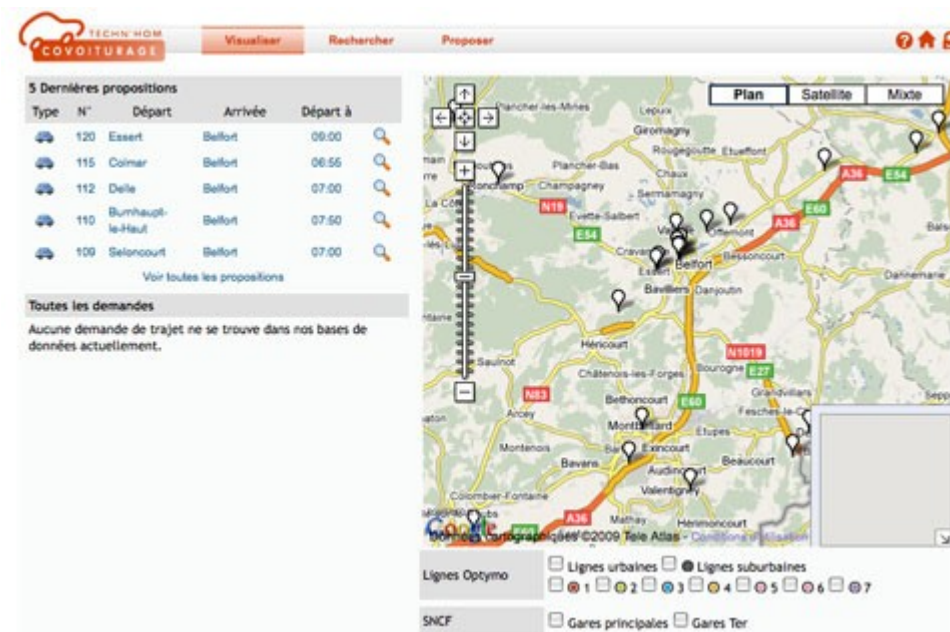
TECHN'HOM COVOITURAGE

Visualiser Rechercher Proposer

5 Dernières propositions

| Type | N° | Départ | Arrivée | Départ à |
|---|---|---|---|---|
| | 120 | Essert | Belfort | 09:00 |
| | 115 | Colmar | Belfort | 06:56 |
| | 112 | Delle | Belfort | 07:00 |
| | 110 | Burnhaupt-le-Haut | Belfort | 07:50 |
| | 109 | Seloncourt | Belfort | 07:00 |

Voir toutes les propositions

Toutes les demandes

Aucune demande de trajet ne se trouve dans nos bases de données actuellement.

Plan Satellite Mixte

Plancher-les-Mines Giromagny Rougegoutte Etueffont Ronchamp Champagney Plancher-Bas Chaux Sermamagny Evette-Salbert Valdoie Offemont Cravanche Essert Belfort Bessoncourt Danjoutin Bavilliers Dannemarie Héricourt Saulnot Châtenois-les-Forges Bourogne Grandvillars Bethoncourt Arcey Fesches-le-Châtel Montbéliard Etupes Montenois Exincourt Audincourt Beaucourt Bavans Valentigney Colombier-Fontaine Mathay Hérimoncourt

N19 E54 A36 E60 N1019 N83 E27

Données cartographiques ©2009 Tele Atlas - Conditions d'utilisation

Lignes Optymo
Lignes urbaines Lignes suburbaines
1 2 3 4 5 6 7

SNCF
Gares principales Gares Ter